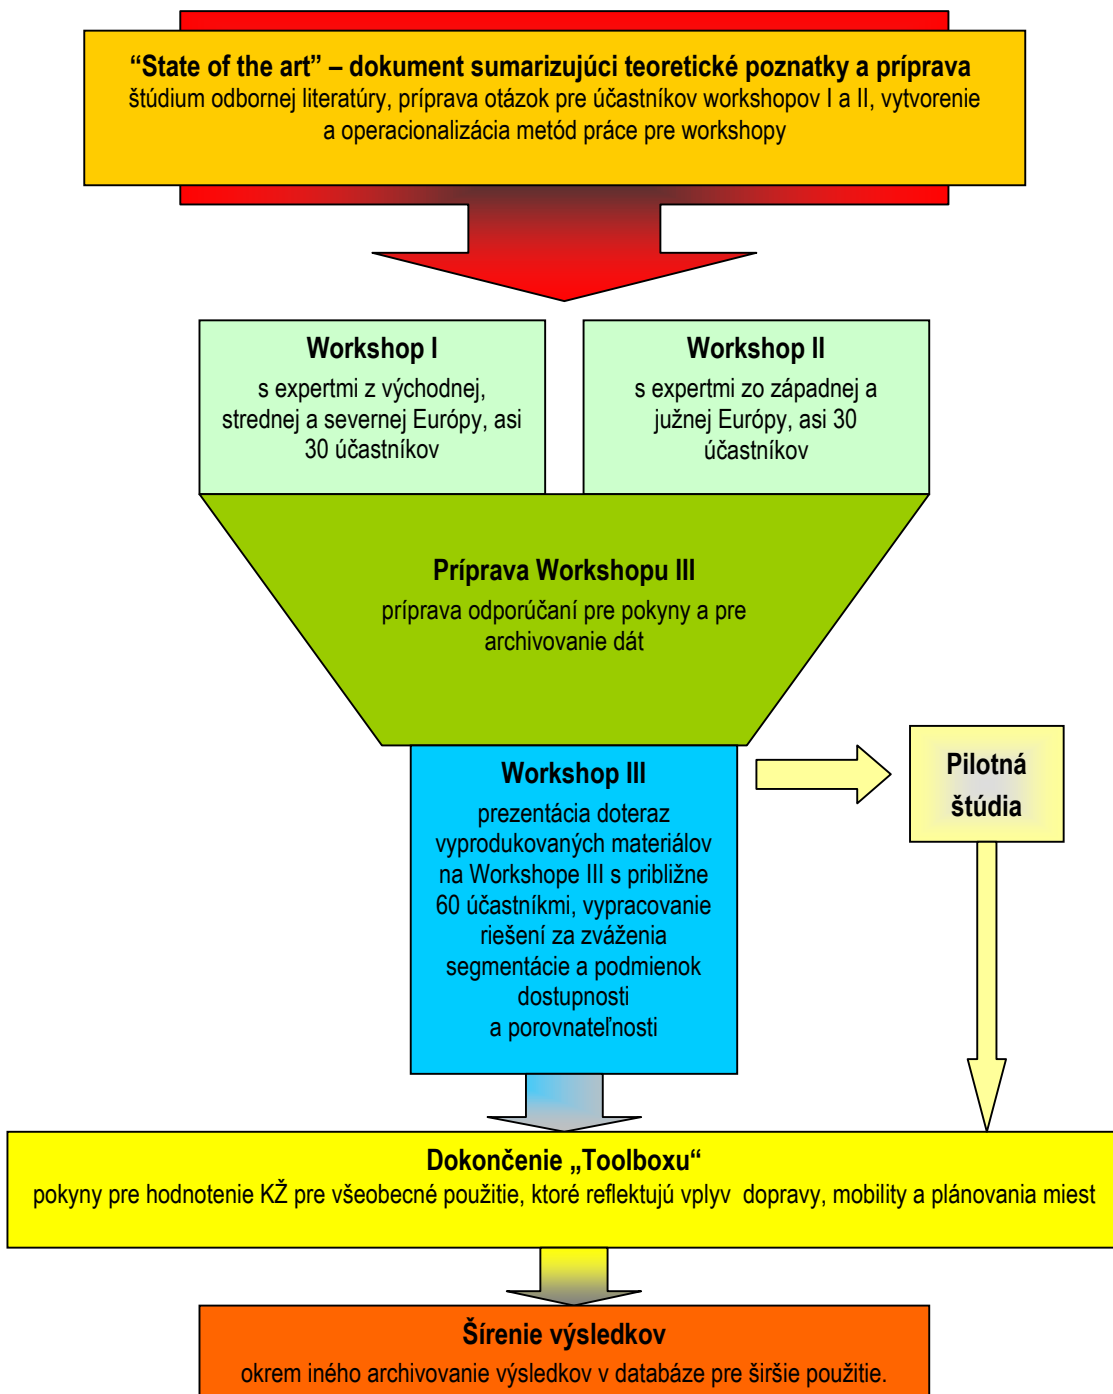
“State of the art” – dokument sumarizujúci teoretické poznatky a príprava
štúdium odbornej literatúry, príprava otázok pre účastníkov workshopov I a II, vytvorenie a operacionalizácia metód práce pre workshopy

Workshop I
s expertmi z východnej, strednej a severnej Európy, asi 30 účastníkov

Workshop II
s expertmi zo západnej a južnej Európy, asi 30 účastníkov

Príprava Workshopu III
príprava odporúčaní pre pokyny a pre archivovanie dát

Workshop III
prezentácia doteraz vyprodukovaných materiálov na Workshope III s približne 60 účastníkmi, vypracovanie riešení za zváženia segmentácie a podmienok dostupnosti a porovnateľnosti

Pilotná štúdia

Dokončenie „Toolboxu“
pokyny pre hodnotenie KŽ pre všeobecné použitie, ktoré reflektujú vplyv dopravy, mobility a plánovania miest

Šírenie výsledkov
okrem iného archivovanie výsledkov v databáze pre širšie použitie.